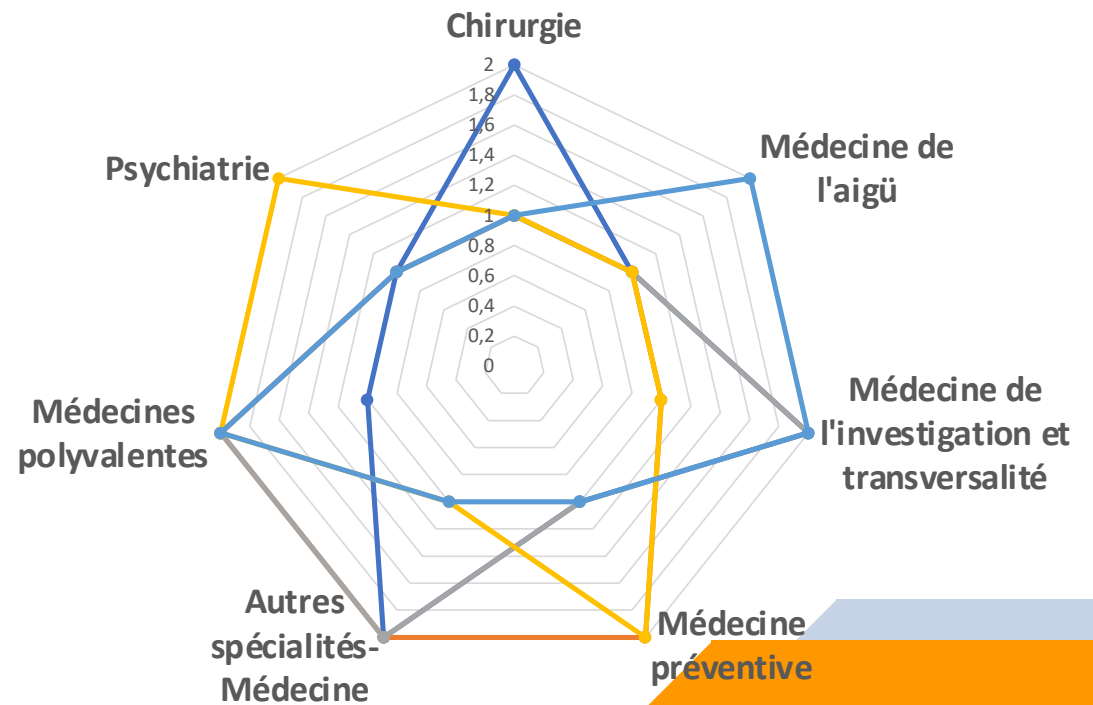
Chirurgie

2
1,8
1,6
1,4
1,2
1
0,8
0,6
0,4
0,2
0

Médecine de l'aigü

Médecine de l'investigation et transversalité

Médecine préventive

Autres spécialités-Médecine

Médecines polyvalentes

Psychiatrie